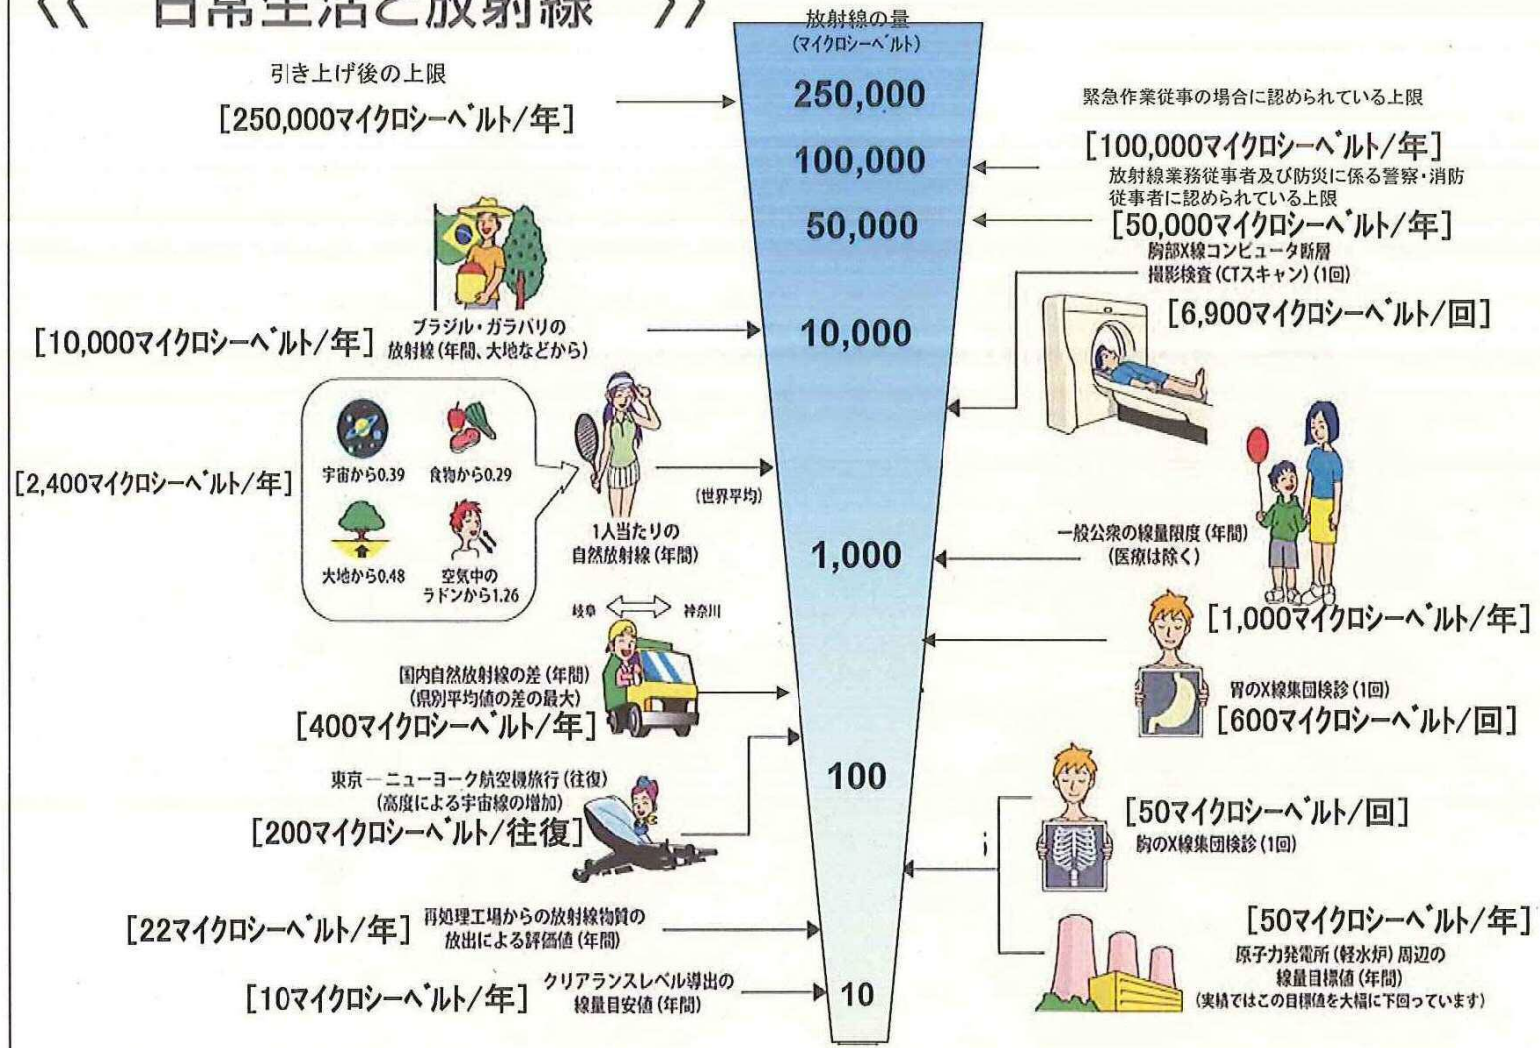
《 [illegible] 》

放射線の量
(マイクロシーベルト)

250,000
100,000
50,000
10,000
1,000
100
10

引き上げ後の上限
[250,000マイクロシーベルト/年]

緊急作業従事の場合に認められている上限
[100,000マイクロシーベルト/年]

放射線業務従事者及び防災に係る警察・消防従事者に認められている上限
[50,000マイクロシーベルト/年]

胸部X線コンピュータ断層撮影検査(CTスキャン)(1回)
[6,900マイクロシーベルト/回]

[10,000マイクロシーベルト/年] ブラジル・ガラパリの放射線(年間、大地などから)

[2,400マイクロシーベルト/年]
宇宙から0.39
食物から0.29
大地から0.48
空気中のラドンから1.26
1人当たりの自然放射線(年間)
(世界平均)

一般公衆の線量限度(年間)
(医療は除く)
[1,000マイクロシーベルト/年]

岐阜 神奈川
国内自然放射線の差(年間)
(県別平均値の差の最大)
[400マイクロシーベルト/年]

胃のX線集団検診(1回)
[600マイクロシーベルト/回]

東京ーニューヨーク航空機旅行(往復)
(高度による宇宙線の増加)
[200マイクロシーベルト/往復]

[50マイクロシーベルト/回]
胸のX線集団検診(1回)

[22マイクロシーベルト/年] 再処理工場からの放射線物質の放出による評価値(年間)

[50マイクロシーベルト/年]
原子力発電所(軽水炉)周辺の線量目標値(年間)
(実績ではこの目標値を大幅に下回っています)

[10マイクロシーベルト/年] クリアランスレベル導出の線量目安値(年間)